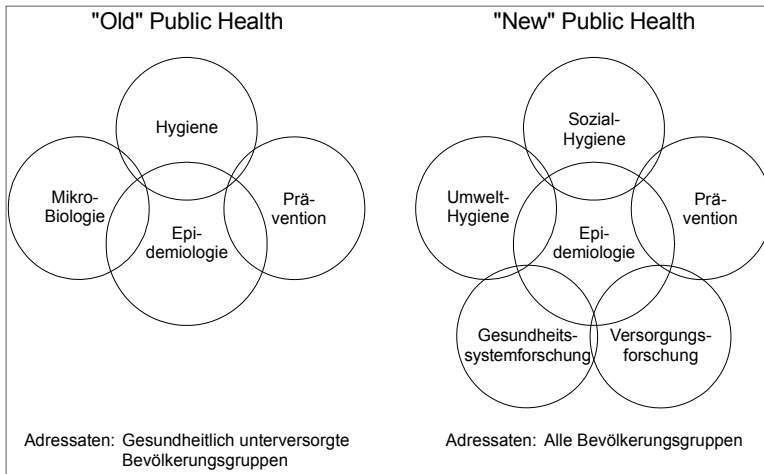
"Old" Public Health

Hygiene

Mikro-Biologie

Prä-vention

Epi-demiologie

Adressaten: Gesundheitlich unterversorgte Bevölkerungsgruppen

"New" Public Health

Sozial-Hygiene

Umwelt-Hygiene

Prä-vention

Epi-demiologie

Gesundheits-systemforschung

Versorgungs-forschung

Adressaten: Alle Bevölkerungsgruppen